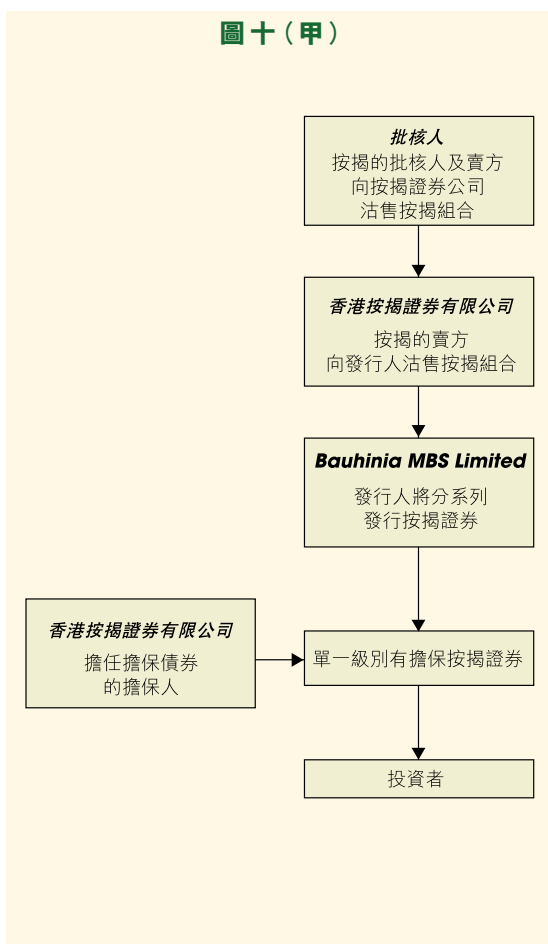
圖十(甲)

批核人
按揭的批核人及賣方向按揭證券公司沽售按揭組合

香港按揭證券有限公司
按揭的賣方向發行人沽售按揭組合

Bauhinia MBS Limited
發行人將分系列發行按揭證券

香港按揭證券有限公司
擔任擔保債券的擔保人

單一級別有擔保按揭證券

投資者